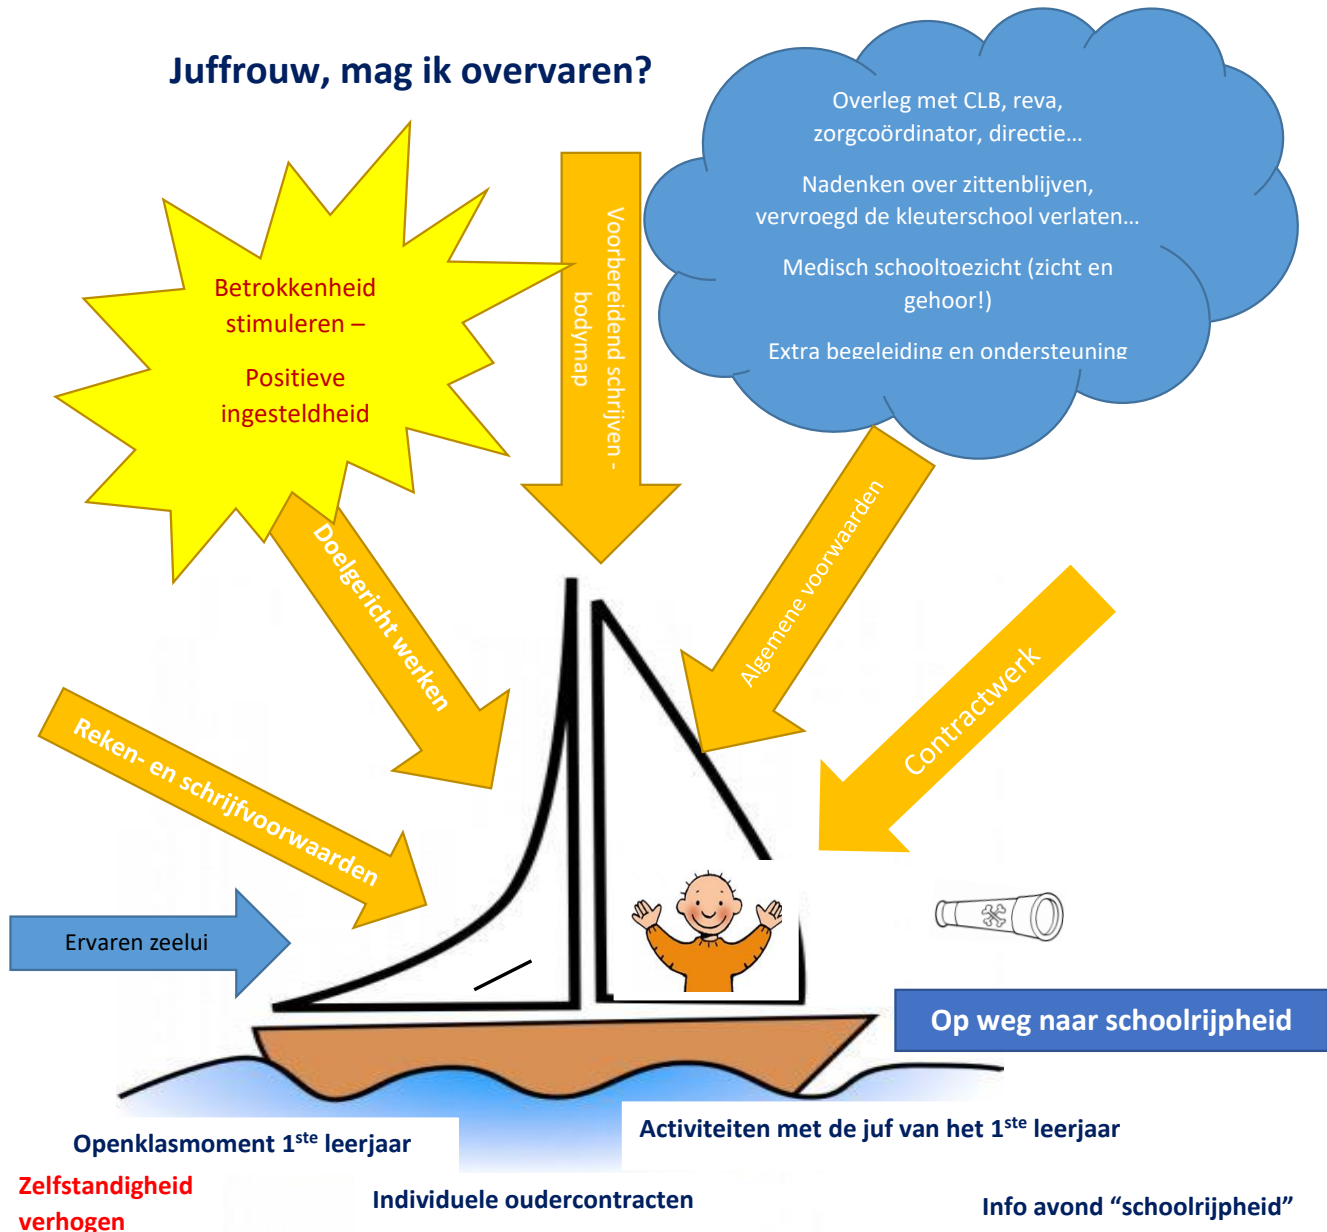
Juffrouw, mag ik overvaren?

Overleg met CLB, reva, zorgcoördinator, directie…

Nadenken over zittenblijven, vervroegd de kleuterschool verlaten…

Medisch schooltoezicht (zicht en gehoor!)

Extra begeleiding en ondersteuning

Betrokkenheid stimuleren –

Positieve ingesteldheid

Voorbereidend schrijven - bodymap

Doelgericht werken

Algemene voorwaarden

Contractwerk

Reken- en schrijfvoorwaarden

Ervaren zeelui

Op weg naar schoolrijpheid

Openklasmoment 1$^{ste}$ leerjaar

Activiteiten met de juf van het 1$^{ste}$ leerjaar

Zelfstandigheid verhogen

Individuele oudercontracten

Info avond “schoolrijpheid”